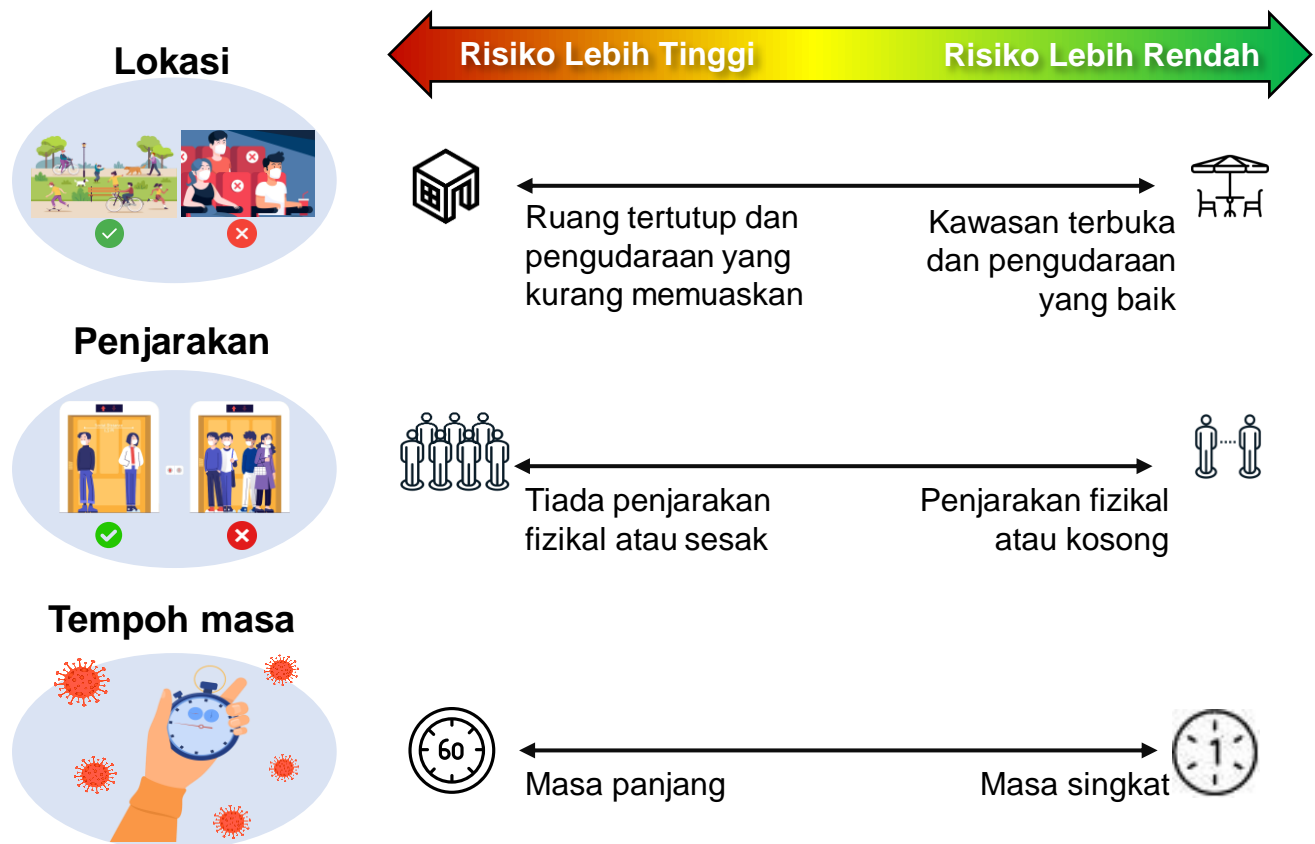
Lokasi

Risiko Lebih Tinggi

Risiko Lebih Rendah

Ruang tertutup dan pengudaraan yang kurang memuaskan

Kawasan terbuka dan pengudaraan yang baik

Penjarakan

Tiada penjarakan fizikal atau sesak

Penjarakan fizikal atau kosong

Tempoh masa

60

Masa panjang

1

Masa singkat